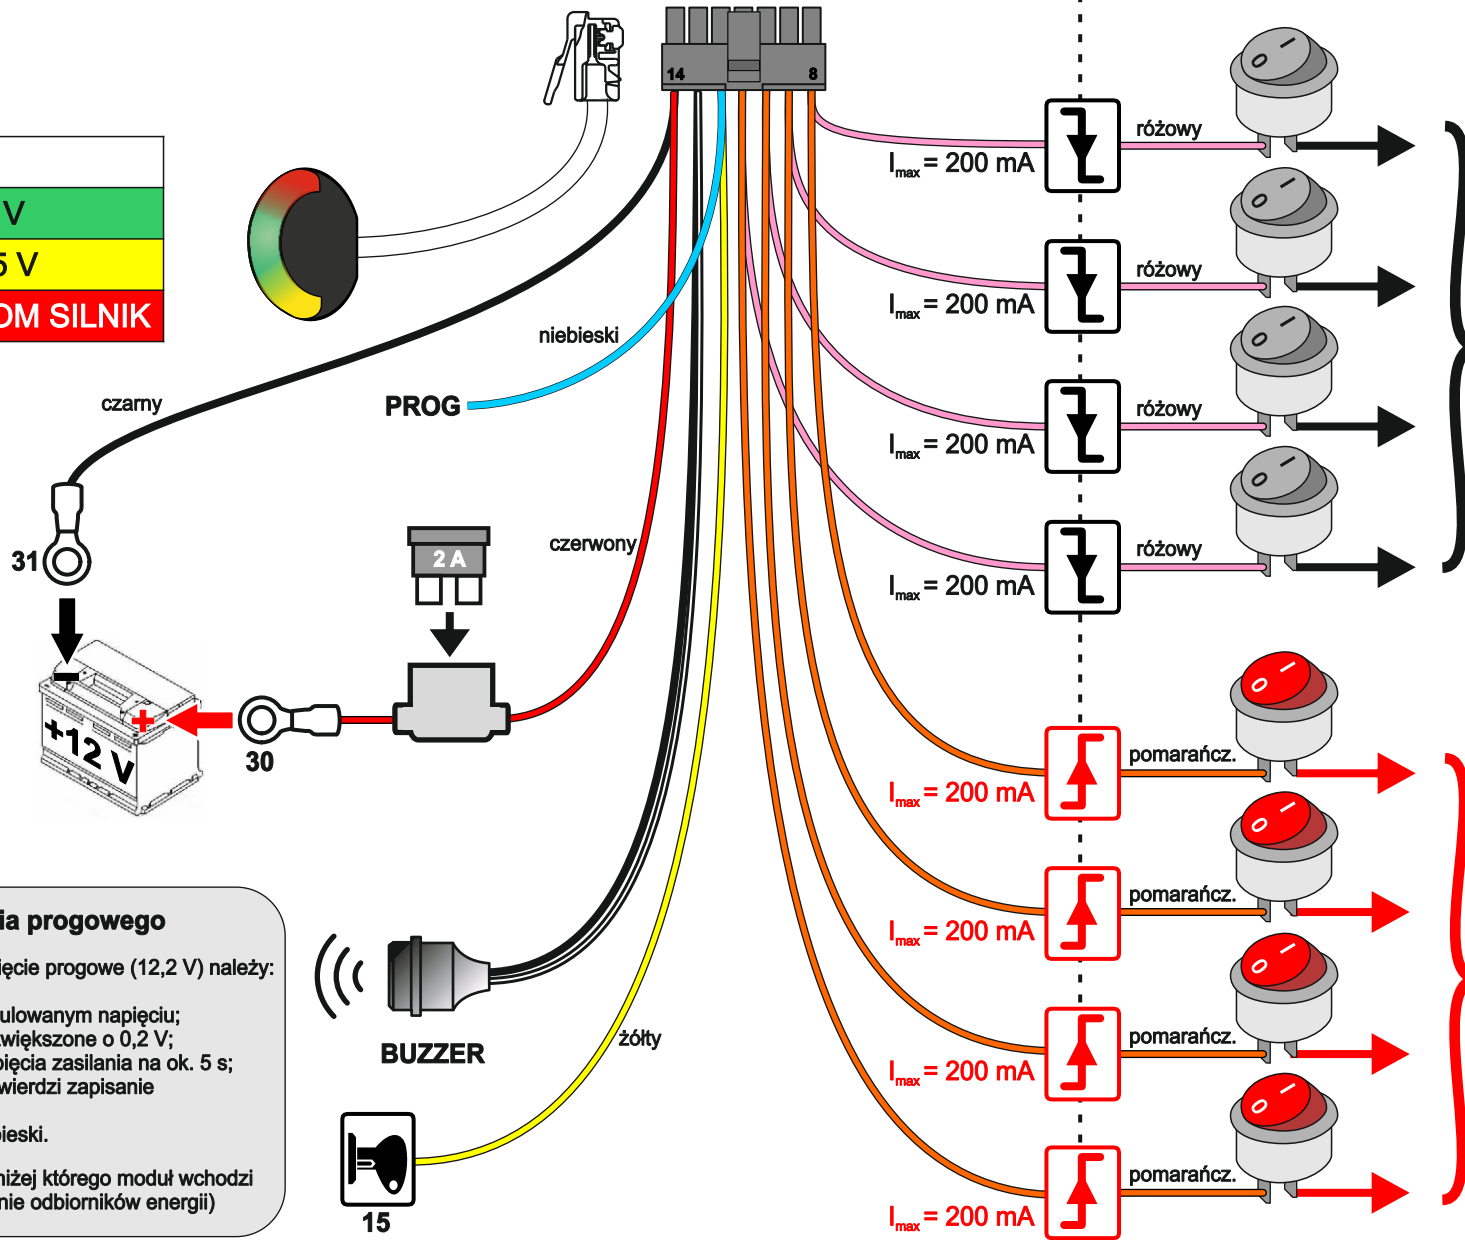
14
8
V
5 V
OM SILNIK
niebieski
czarny
PROG
31
czerwony
2 A
+12 V
30
różowy
$I_{max}$ = 200 mA
różowy
$I_{max}$ = 200 mA
różowy
$I_{max}$ = 200 mA
różowy
$I_{max}$ = 200 mA
pomarańcz.
$I_{max}$ = 200 mA
pomarańcz.
$I_{max}$ = 200 mA
pomarańcz.
$I_{max}$ = 200 mA
pomarańcz.
$I_{max}$ = 200 mA
BUZZER
żółty
15

ia progowego
ięcie progowe (12,2 V) należy:

ulowanym napięciu;
większone o 0,2 V;
pięcia zasilania na ok. 5 s;
wierdzi zapisanie

bieski.

niżej którego moduł wchodzi
nie odbiorników energii)